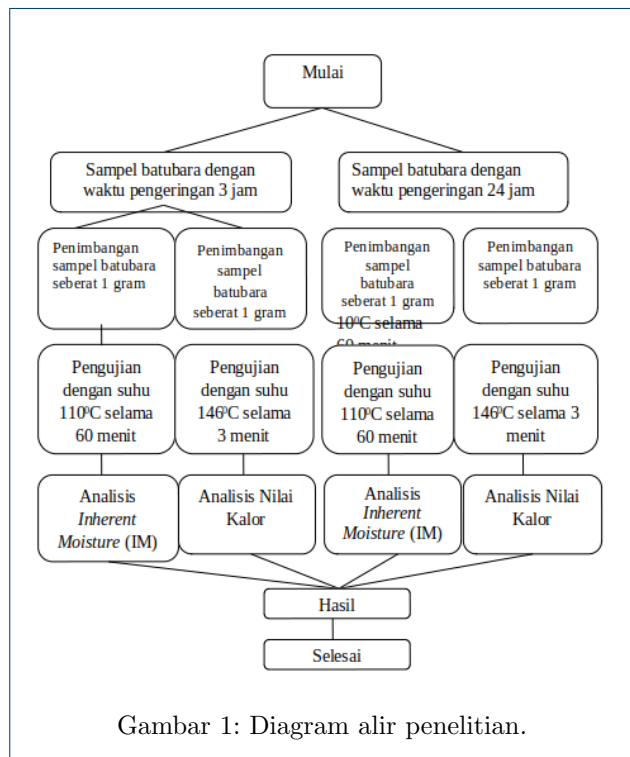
Mulai

Sampel batubara dengan waktu pengeringan 3 jam

Sampel batubara dengan waktu pengeringan 24 jam

Penimbangan sampel batubara seberat 1 gram

Penimbangan sampel batubara seberat 1 gram

Penimbangan sampel batubara seberat 1 gram

$10^0$C selama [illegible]

Penimbangan sampel batubara seberat 1 gram

Pengujian dengan suhu $110^0$C selama 60 menit

Pengujian dengan suhu $146^0$C selama 3 menit

Pengujian dengan suhu $110^0$C selama 60 menit

Pengujian dengan suhu $146^0$C selama 3 menit

Analisis *Inherent Moisture* (IM)

Analisis Nilai Kalor

Analisis *Inherent Moisture* (IM)

Analisis Nilai Kalor

Hasil

Selesai

Gambar 1: Diagram alir penelitian.